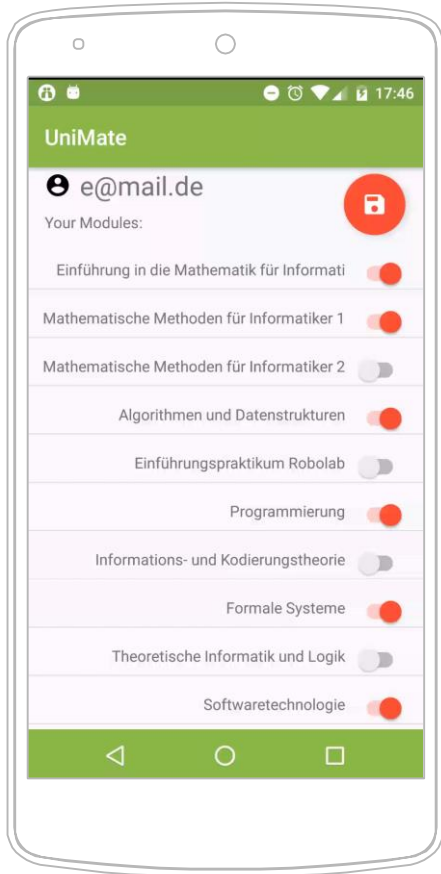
17:46

UniMate

e@mail.de

Your Modules:

Einführung in die Mathematik für Informati

Mathematische Methoden für Informatiker 1

Mathematische Methoden für Informatiker 2

Algorithmen und Datenstrukturen

Einführungspraktikum Robolab

Programmierung

Informations- und Kodierungstheorie

Formale Systeme

Theoretische Informatik und Logik

Softwaretechnologie